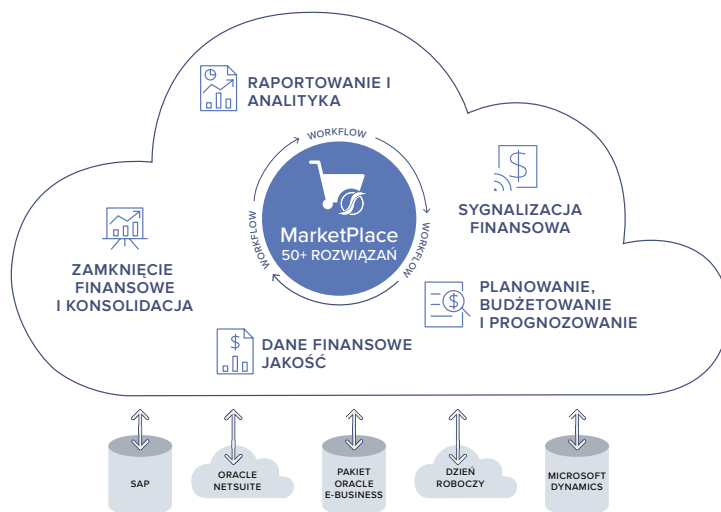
RAPORTOWANIE I ANALITYKA

WORKFLOW

WORKFLOW

WORKFLOW

MarketPlace
50+ ROZWIĄZAŃ

SYGNALIZACJA FINANSOWA

ZAMKNIĘCIE FINANSOWE I KONSOLIDACJA

PLANOWANIE, BUDŻETOWANIE I PROGNOZOWANIE

DANE FINANSOWE JAKOŚĆ

SAP

ORACLE NETSUITE

PAKIET ORACLE E-BUSINESS

DZIEŃ ROBOCZY

MICROSOFT DYNAMICS